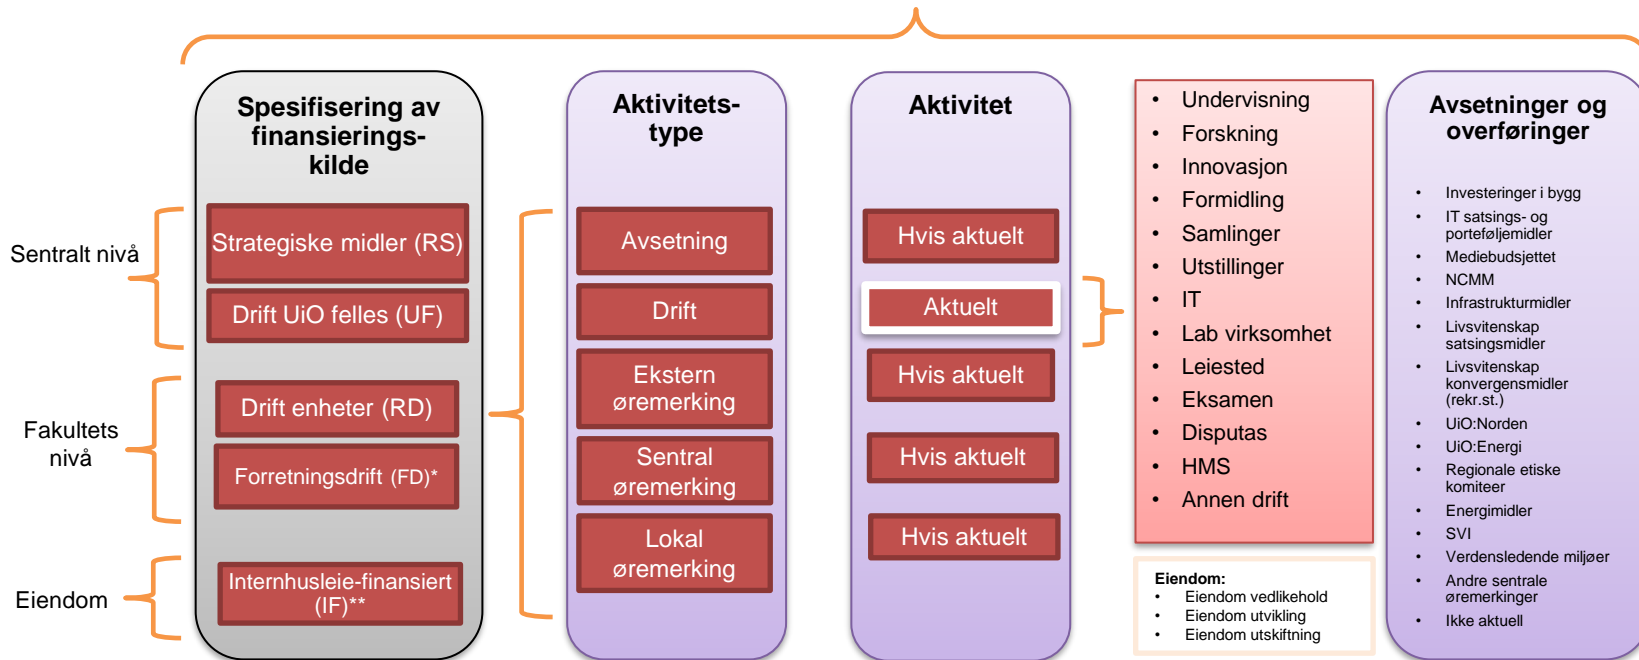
Sentralt nivå

Fakultets nivå

Eiendom

Spesifisering av finansierings-kilde

Strategiske midler (RS)

Drift UiO felles (UF)

Drift enheter (RD)

Forretningsdrift (FD)*

Internhusleie-finansiert (IF)**

Aktivitets-type

Avsetning

Drift

Ekstern øremerking

Sentral øremerking

Lokal øremerking

Aktivitet

Hvis aktuelt

Aktuelt

Hvis aktuelt

Hvis aktuelt

Hvis aktuelt

- Undervisning
- Forskning
- Innovasjon
- Formidling
- Samlinger
- Utstillinger
- IT
- Lab virksomhet
- Leiested
- Eksamen
- Disputas
- HMS
- Annen drift

Eiendom:
- Eiendom vedlikehold
- Eiendom utvikling
- Eiendom utskiftning

Avsetninger og overføringer

- Investeringer i bygg
- IT satsings- og porteføljemidler
- Mediebudsjettet
- NCMM
- Infrastrukturmidler
- Livsvitenskap satsingsmidler
- Livsvitenskap konvergensmidler (rekr.st.)
- UiO:Norden
- UiO:Energi
- Regionale etiske komiteer
- Energimidler
- SVI
- Verdensledende miljøer
- Andre sentrale øremerkinger
- Ikke aktuell